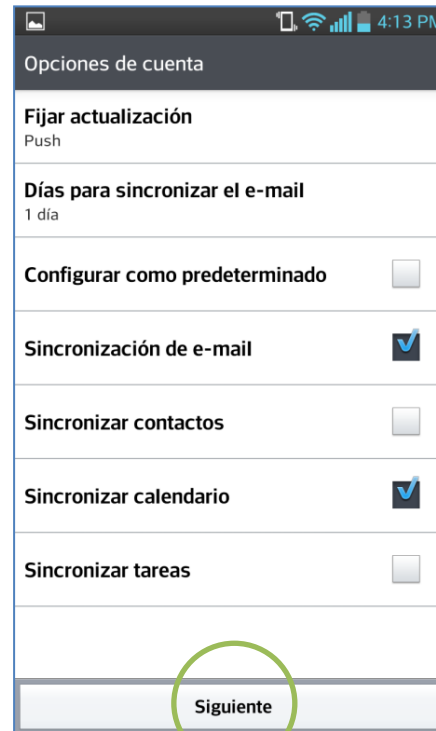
4:13 PM

Opciones de cuenta

Fijar actualización
Push

Días para sincronizar el e-mail
1 día

Configurar como predeterminado

Sincronización de e-mail

Sincronizar contactos

Sincronizar calendario

Sincronizar tareas

Siguiente